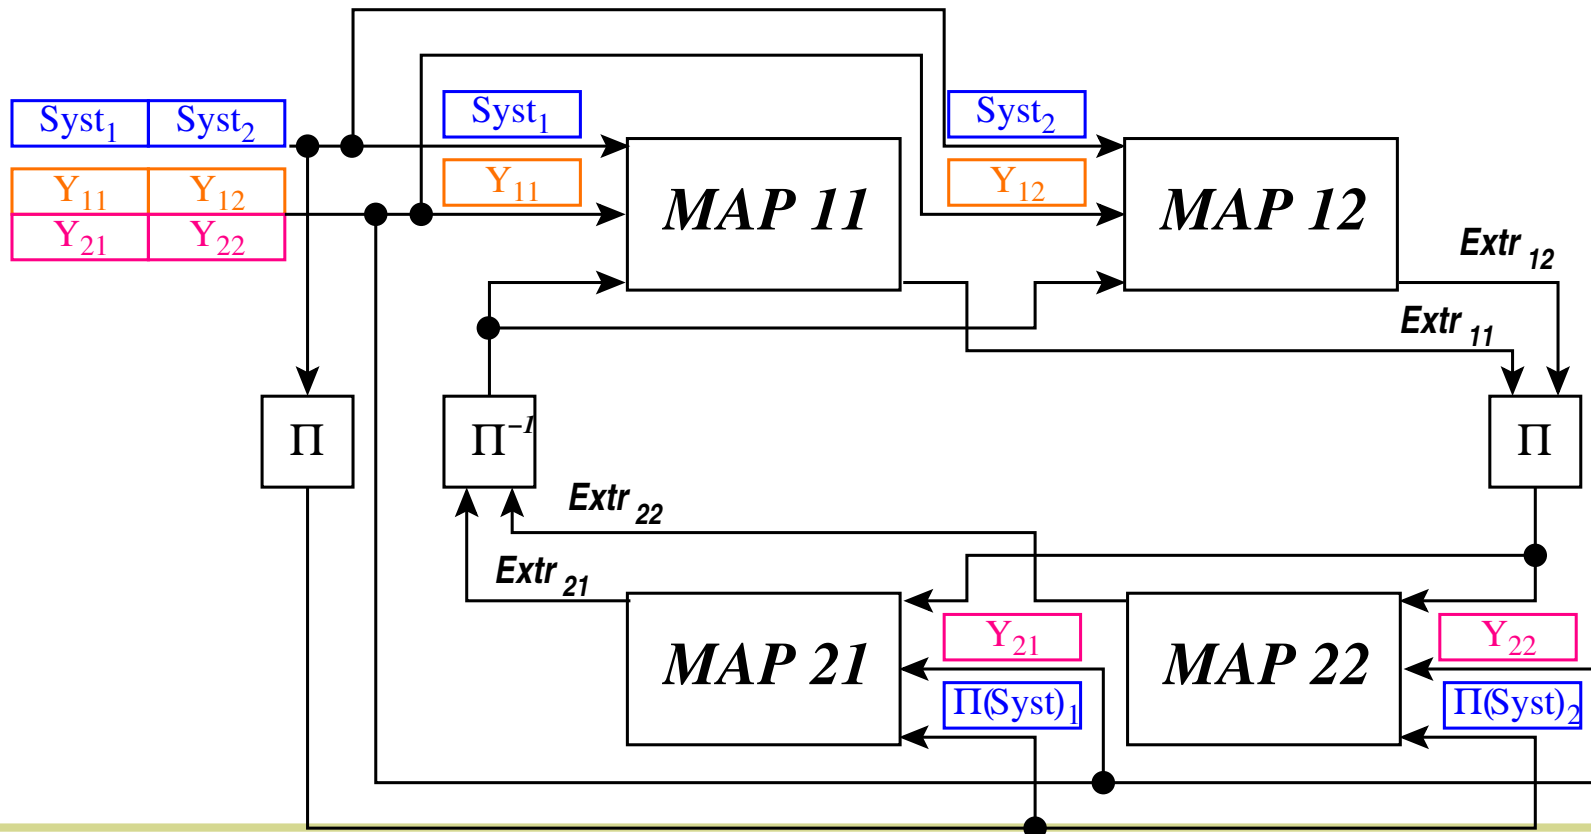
| $Syst_1$ | $Syst_2$ |
|---|---|
| $Y_{11}$ | $Y_{12}$ |
| $Y_{21}$ | $Y_{22}$ |

$Syst_1$

$Y_{11}$

MAP 11

$Syst_2$

$Y_{12}$

MAP 12

$Extr_{12}$

$Extr_{11}$

$\Pi$

$\Pi^{-1}$

$\Pi$

$Extr_{22}$

$Extr_{21}$

MAP 21

$Y_{21}$

$\Pi(Syst)_1$

MAP 22

$Y_{22}$

$\Pi(Syst)_2$